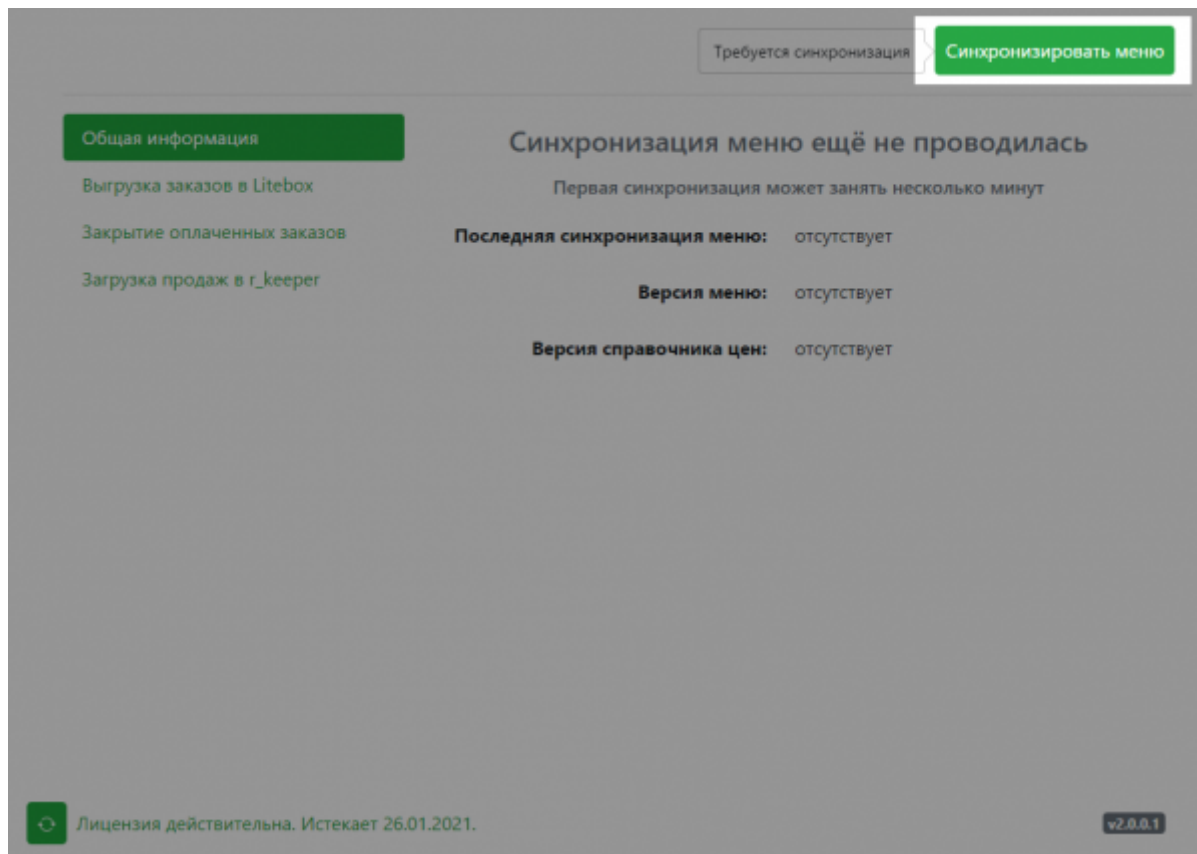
Требуется синхронизация
Синхронизировать меню

Общая информация
Выгрузка заказов в Litebox
Закрытие оплаченных заказов
Загрузка продаж в r_keeper

Синхронизация меню ещё не проводилась

Первая синхронизация может занять несколько минут

Последняя синхронизация меню: отсутствует

Версия меню: отсутствует

Версия справочника цен: отсутствует

Лицензия действительна. Истекает 26.01.2021.

v2.0.0.1